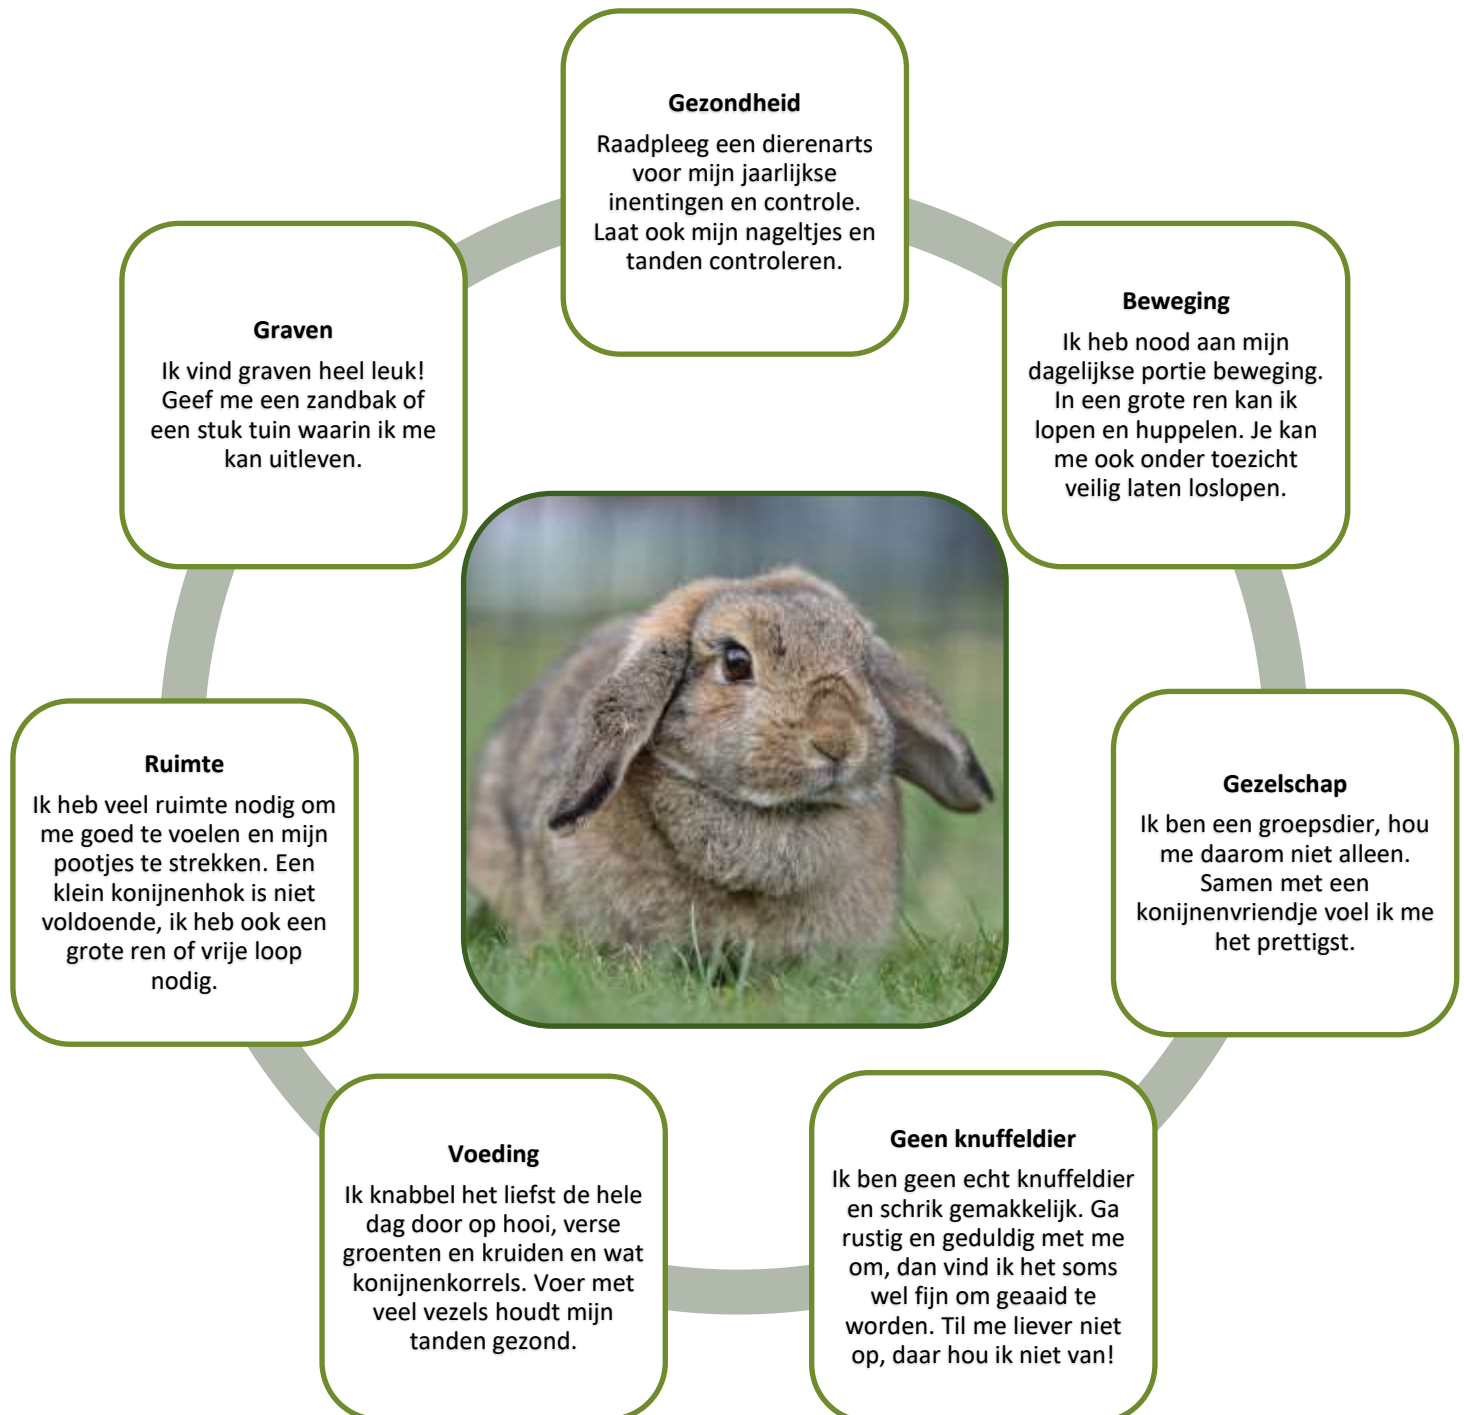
Gezondheid

Raadpleeg een dierenarts voor mijn jaarlijkse inentingen en controle. Laat ook mijn nageltjes en tanden controleren.

Beweging

Ik heb nood aan mijn dagelijkse portie beweging. In een grote ren kan ik lopen en huppelen. Je kan me ook onder toezicht veilig laten loslopen.

Gezelschap

Ik ben een groepsdier, hou me daarom niet alleen. Samen met een konijnenvriendje voel ik me het prettigst.

Geen knuffeldier

Ik ben geen echt knuffeldier en schrik gemakkelijk. Ga rustig en geduldig met me om, dan vind ik het soms wel fijn om geaaid te worden. Til me liever niet op, daar hou ik niet van!

Voeding

Ik knabbel het liefst de hele dag door op hooi, verse groenten en kruiden en wat konijnenkorrels. Voer met veel vezels houdt mijn tanden gezond.

Ruimte

Ik heb veel ruimte nodig om me goed te voelen en mijn pootjes te strekken. Een klein konijnenhok is niet voldoende, ik heb ook een grote ren of vrije loop nodig.

Graven

Ik vind graven heel leuk! Geef me een zandbak of een stuk tuin waarin ik me kan uitleven.